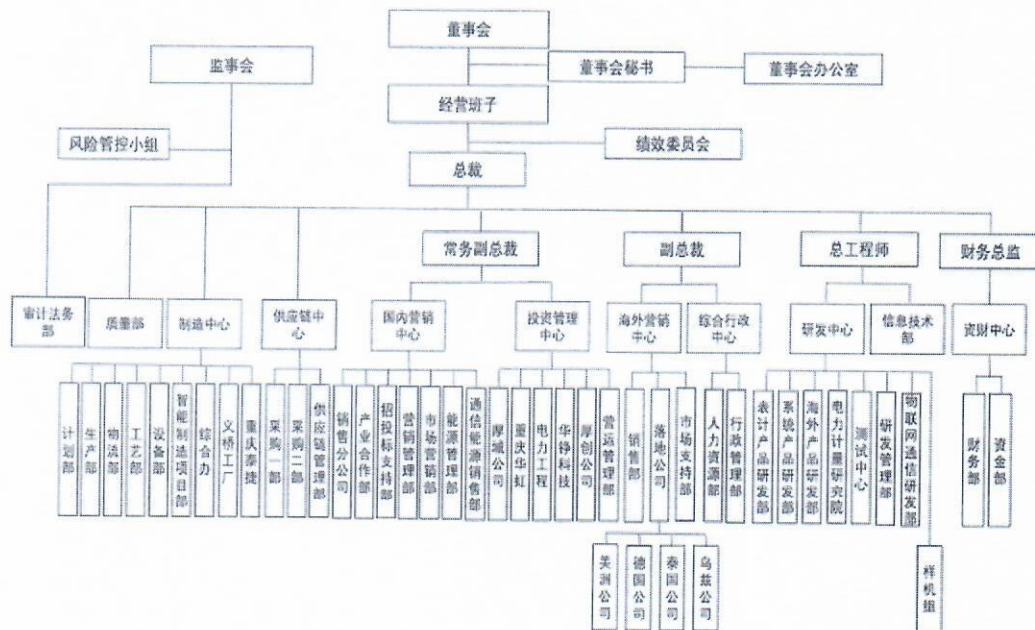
董事会

监事会

董事会秘书

董事会办公室

经营班子

风险管控小组

绩效委员会

总裁

常务副总裁

副总裁

总工程师

财务总监

审计法务部

质量部

制造中心

供应链中心

国内营销中心

投资管理中心

海外营销中心

综合行政中心

研发中心

信息技术部

资财中心

计划部

生产部

物流部

工艺部

设备部

智能制造项目部

综合办

义桥工厂

重庆泰提

采购一部

采购二部

供应链管理部

销售分公司

产业合作部

招投标支持部

营销管理部

市场营销部

能源管理部

通信能源销售部

厚诚公司

重庆华虹

电力工程

华铮科技

厚创公司

营运管理部

销售部

落地公司

市场支持部

人力资源部

行政管理部

表计产品研发部

系统产品研发部

海外产品研发部

电力计量研究院

测试中心

研发管理部

物联网通信研发部

样机组

财务部

资金部

美洲公司

德国公司

泰国公司

乌兹公司